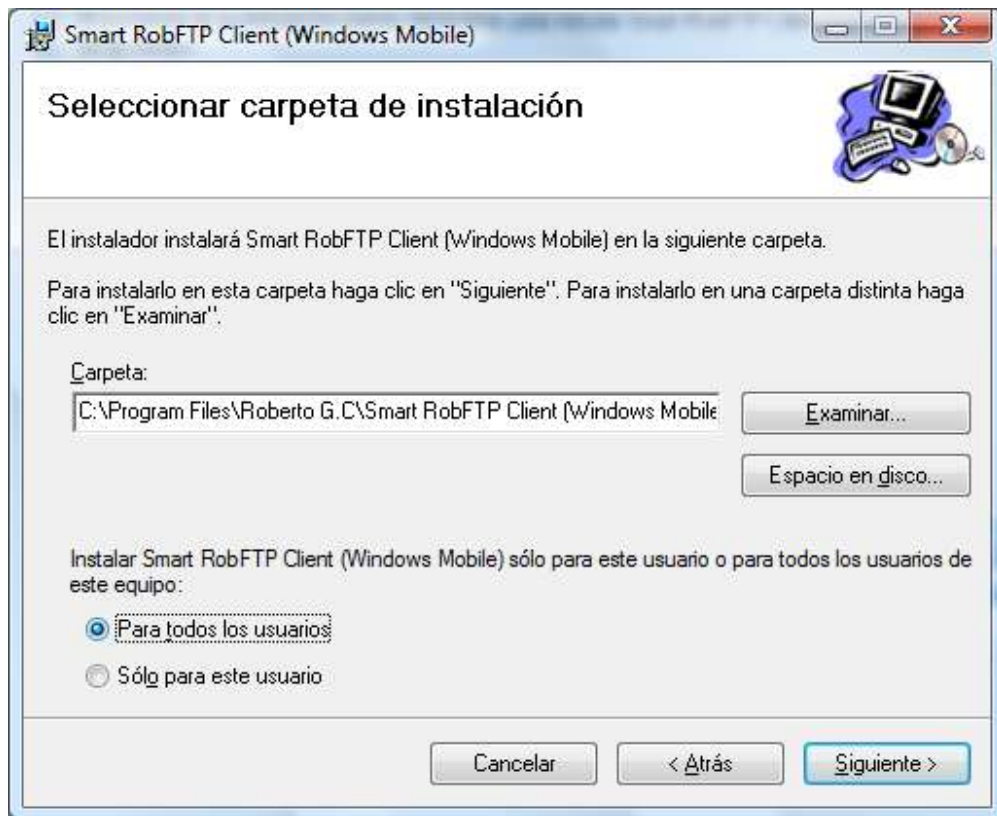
Smart RobFTP Client (Windows Mobile)

Seleccionar carpeta de instalación

El instalador instalará Smart RobFTP Client (Windows Mobile) en la siguiente carpeta.

Para instalarlo en esta carpeta haga clic en "Siguiente". Para instalarlo en una carpeta distinta haga clic en "Examinar".

Carpeta:

C:\Program Files\Roberto G.C\Smart RobFTP Client (Windows Mobile

Examinar...

Espacio en disco...

Instalar Smart RobFTP Client (Windows Mobile) sólo para este usuario o para todos los usuarios de este equipo:

Para todos los usuarios

Sólo para este usuario

Cancelar

< Atrás

Siguiente >